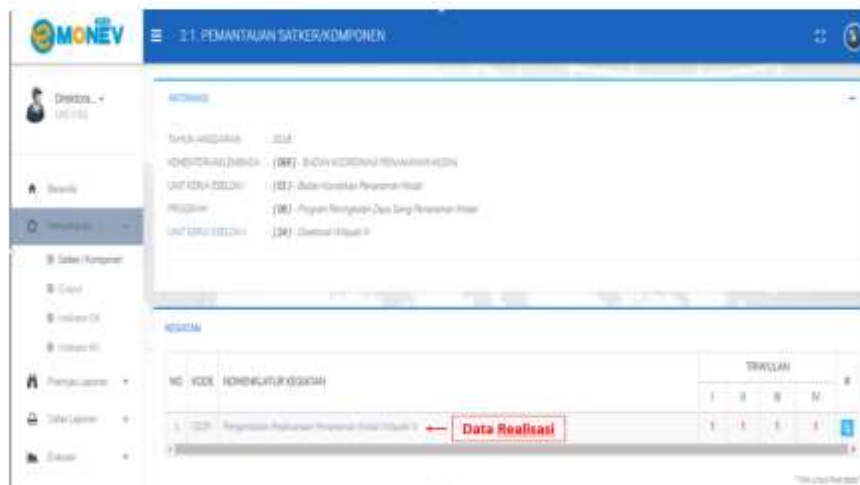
MONEV

2.1. PEMANTAUAN SATKER/KOMPONEN

Direktorat... ▾

Beranda

Pemantauan

Satker / Komponen

Output

Indikator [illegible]

Indikator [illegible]

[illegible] ▾

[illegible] ▾

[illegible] ▾

INFORMASI

TAHUN ANGGARAN 2018

KEMENTERIAN/LEMBAGA [068] - BADAN KOORDINASI PENANAMAN MODAL

UNIT KERJA ESELON I [01] - Badan Koordinasi Penanaman Modal

PROGRAM [06] - Program Peningkatan Daya Saing Penanaman Modal

UNIT KERJA ESELON II [24] - Direktorat Wilayah II

KEGIATAN

| NO | KODE | NOMENKLATUR KEGIATAN | TRIWULAN I | II | III | IV | # |
|---|---|---|---|---|---|---|---|
| 1 | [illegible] | Pengendalian Pelaksanaan Penanaman Modal Wilayah II | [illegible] | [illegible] | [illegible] | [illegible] | |

Data Realisasi